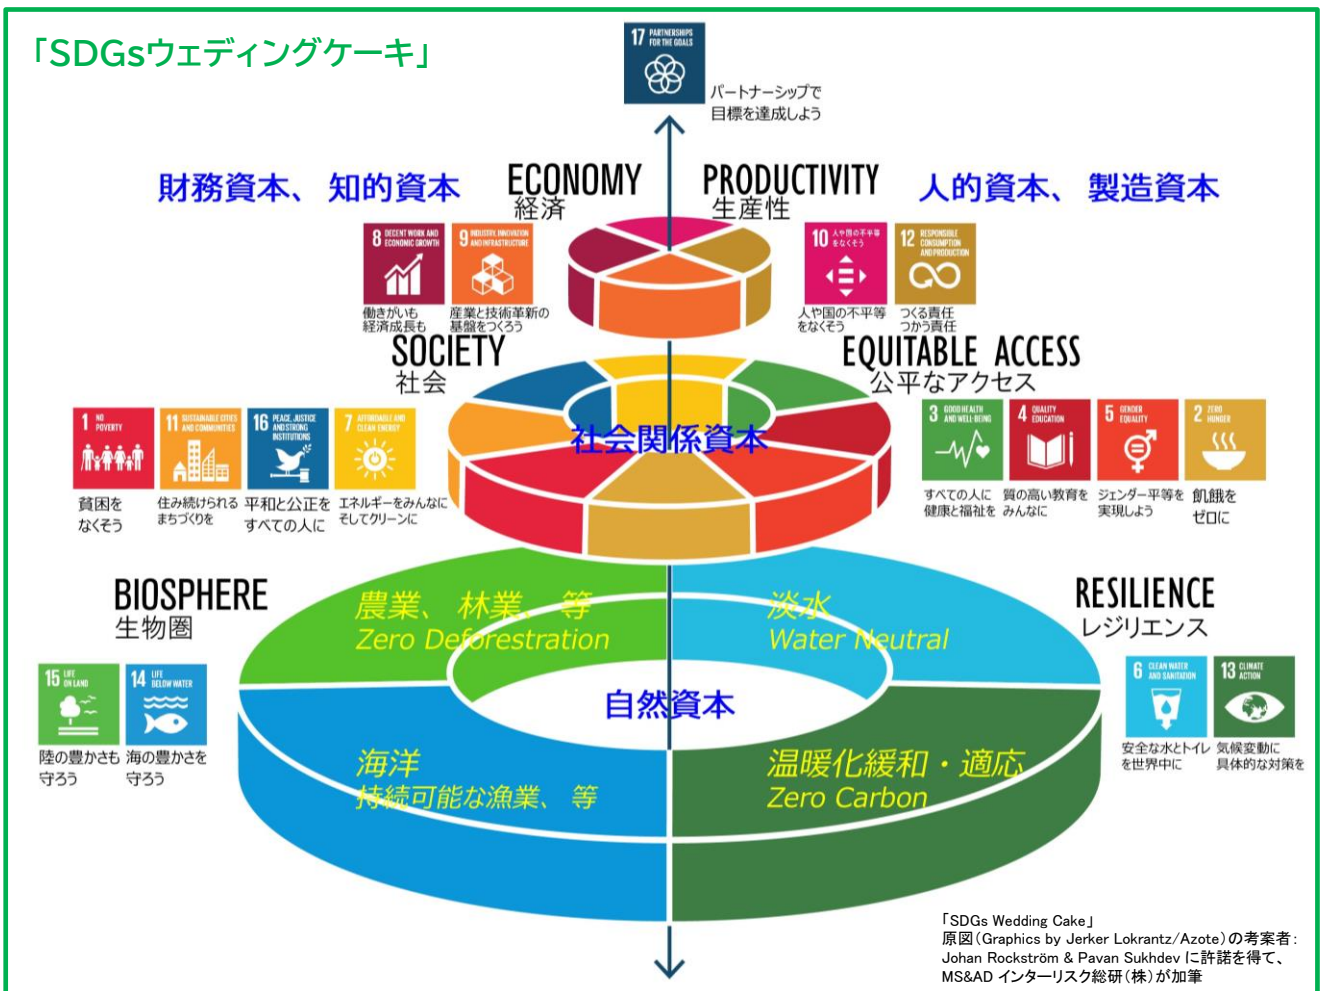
「SDGsウェディングケーキ」

17 PARTNERSHIPS FOR THE GOALS
パートナーシップで目標を達成しよう

財務資本、知的資本

ECONOMY
経済

PRODUCTIVITY
生産性

人的資本、製造資本

8 DECENT WORK AND ECONOMIC GROWTH
働きがいも経済成長も

9 INDUSTRY, INNOVATION AND INFRASTRUCTURE
産業と技術革新の基盤をつくろう

10 人や国の不平等をなくそう
人や国の不平等をなくそう

12 RESPONSIBLE CONSUMPTION AND PRODUCTION
つくる責任つかう責任

SOCIETY
社会

EQUITABLE ACCESS
公平なアクセス

社会関係資本

1 NO POVERTY
貧困をなくそう

11 SUSTAINABLE CITIES AND COMMUNITIES
住み続けられるまちづくりを

16 PEACE, JUSTICE AND STRONG INSTITUTIONS
平和と公正をすべての人に

7 AFFORDABLE AND CLEAN ENERGY
エネルギーをみんなにそしてクリーンに

3 GOOD HEALTH AND WELL-BEING
すべての人に健康と福祉を

4 QUALITY EDUCATION
質の高い教育をみんなに

5 GENDER EQUALITY
ジェンダー平等を実現しよう

2 ZERO HUNGER
飢餓をゼロに

BIOSPHERE
生物圏

RESILIENCE
レジリエンス

農業、林業、等
Zero Deforestration

淡水
Water Neutral

自然資本

海洋
持続可能な漁業、等

温暖化緩和・適応
Zero Carbon

15 LIFE ON LAND
陸の豊かさも守ろう

14 LIFE BELOW WATER
海の豊かさを守ろう

6 CLEAN WATER AND SANITATION
安全な水とトイレを世界中に

13 CLIMATE ACTION
気候変動に具体的な対策を

「SDGs Wedding Cake」
原図(Graphics by Jerker Lokrantz/Azote)の考案者:
Johan Rockström & Pavan Sukhdev に許諾を得て、
MS&AD インターリスク総研(株)が加筆